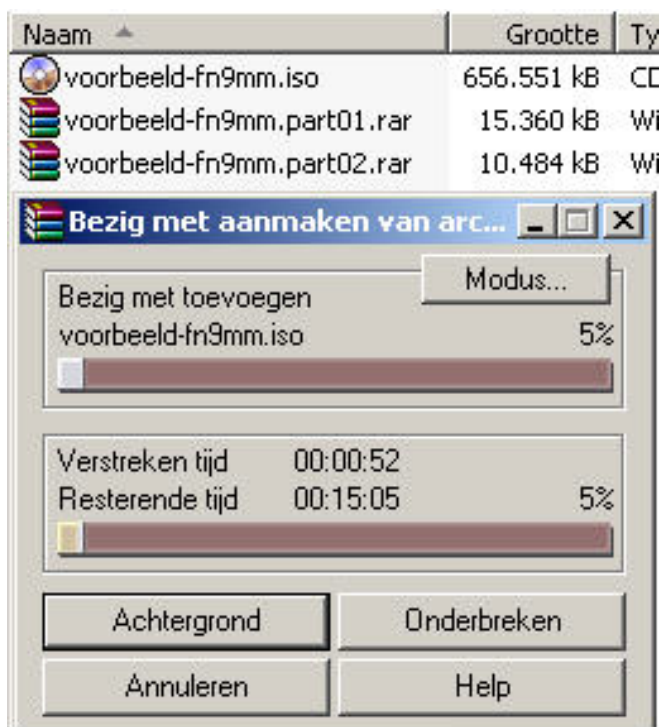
| Naam | Grootte | Ty |
|---|---|---|
| voorbeeld-fn9mm.iso | 656.551 kB | CD |
| voorbeeld-fn9mm.part01.rar | 15.360 kB | Wi |
| voorbeeld-fn9mm.part02.rar | 10.484 kB | Wi |

Bezig met aanmaken van arc...

Modus...

Bezig met toevoegen
voorbeeld-fn9mm.iso 5%

Verstreken tijd 00:00:52
Resterende tijd 00:15:05 5%

Achtergrond
Onderbreken
Annuleren
Help